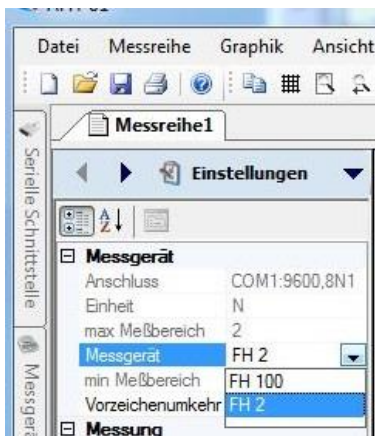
Datei Messreihe Graphik Ansicht

Messreihe1

Serielle Schnittstelle

Messgerät

Einstellungen

Messgerät

Anschluss COM1:9600,8N1

Einheit N

max Meßbereich 2

Messgerät FH 2

min Meßbereich FH 100

Vorzeichenumkehr FH 2

Messung